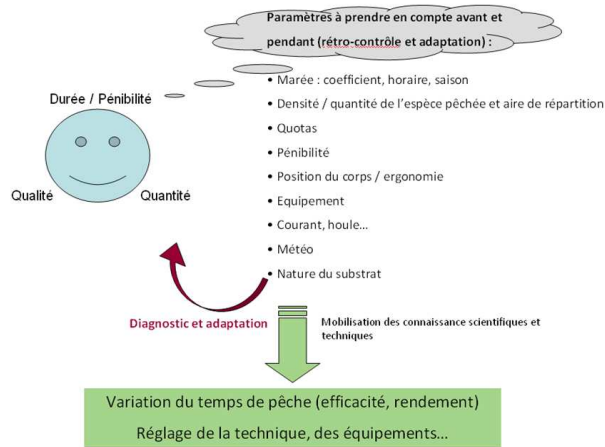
Paramètres à prendre en compte avant et pendant (rétro-contrôle et adaptation) :

Durée / Pénibilité

Qualité

Quantité

• Marée : coefficient, horaire, saison
• Densité / quantité de l'espèce pêchée et aire de répartition
• Quotas
• Pénibilité
• Position du corps / ergonomie
• Equipement
• Courant, houle…
• Météo
• Nature du substrat

Diagnostic et adaptation

Mobilisation des connaissance scientifiques et techniques

Variation du temps de pêche (efficacité, rendement)
Réglage de la technique, des équipements…